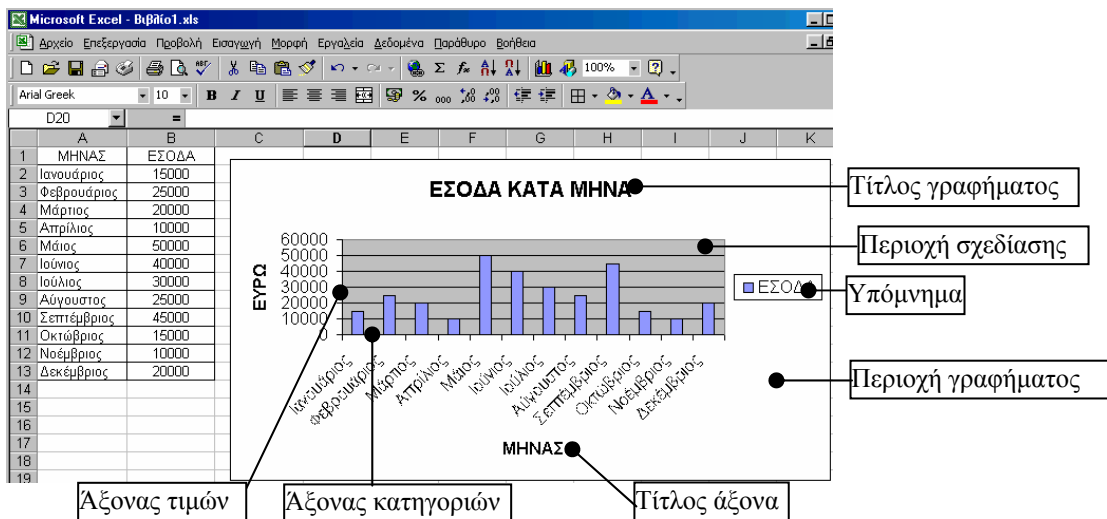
Microsoft Excel - Βιβλίο1.xls

Αρχείο Επεξεργασία Προβολή Εισαγωγή Μορφή Εργαλεία Δεδομένα Παράθυρο Βοήθεια

100%

Arial Greek 10 B I U % ,00

D20 =

| | A | B | C | D | E | F | G | H | I | J | K |
|---|---|---|---|---|---|---|---|---|---|---|---|
| 1 | ΜΗΝΑΣ | ΕΣΟΔΑ | | | | | | | | | |
| 2 | Ιανουάριος | 15000 | | | | | | | | | |
| 3 | Φεβρουάριος | 25000 | | | | | | | | | |
| 4 | Μάρτιος | 20000 | | | | | | | | | |
| 5 | Απρίλιος | 10000 | | | | | | | | | |
| 6 | Μάιος | 50000 | | | | | | | | | |
| 7 | Ιούνιος | 40000 | | | | | | | | | |
| 8 | Ιούλιος | 30000 | | | | | | | | | |
| 9 | Αύγουστος | 25000 | | | | | | | | | |
| 10 | Σεπτέμβριος | 45000 | | | | | | | | | |
| 11 | Οκτώβριος | 15000 | | | | | | | | | |
| 12 | Νοέμβριος | 10000 | | | | | | | | | |
| 13 | Δεκέμβριος | 20000 | | | | | | | | | |
| 14 | | | | | | | | | | | |
| 15 | | | | | | | | | | | |
| 16 | | | | | | | | | | | |
| 17 | | | | | | | | | | | |
| 18 | | | | | | | | | | | |
| 19 | | | | | | | | | | | |

ΕΣΟΔΑ ΚΑΤΑ ΜΗΝΑ

ΕΥΡΩ

60000
50000
40000
30000
20000
10000
0

Ιανουάριος Φεβρουάριος Μάρτιος Απρίλιος Μάιος Ιούνιος Ιούλιος Αύγουστος Σεπτέμβριος Οκτώβριος Νοέμβριος Δεκέμβριος

ΜΗΝΑΣ

ΕΣΟΔ

Τίτλος γραφήματος

Περιοχή σχεδίασης

Υπόμνημα

Περιοχή γραφήματος

Άξονας τιμών

Άξονας κατηγοριών

Τίτλος άξονα